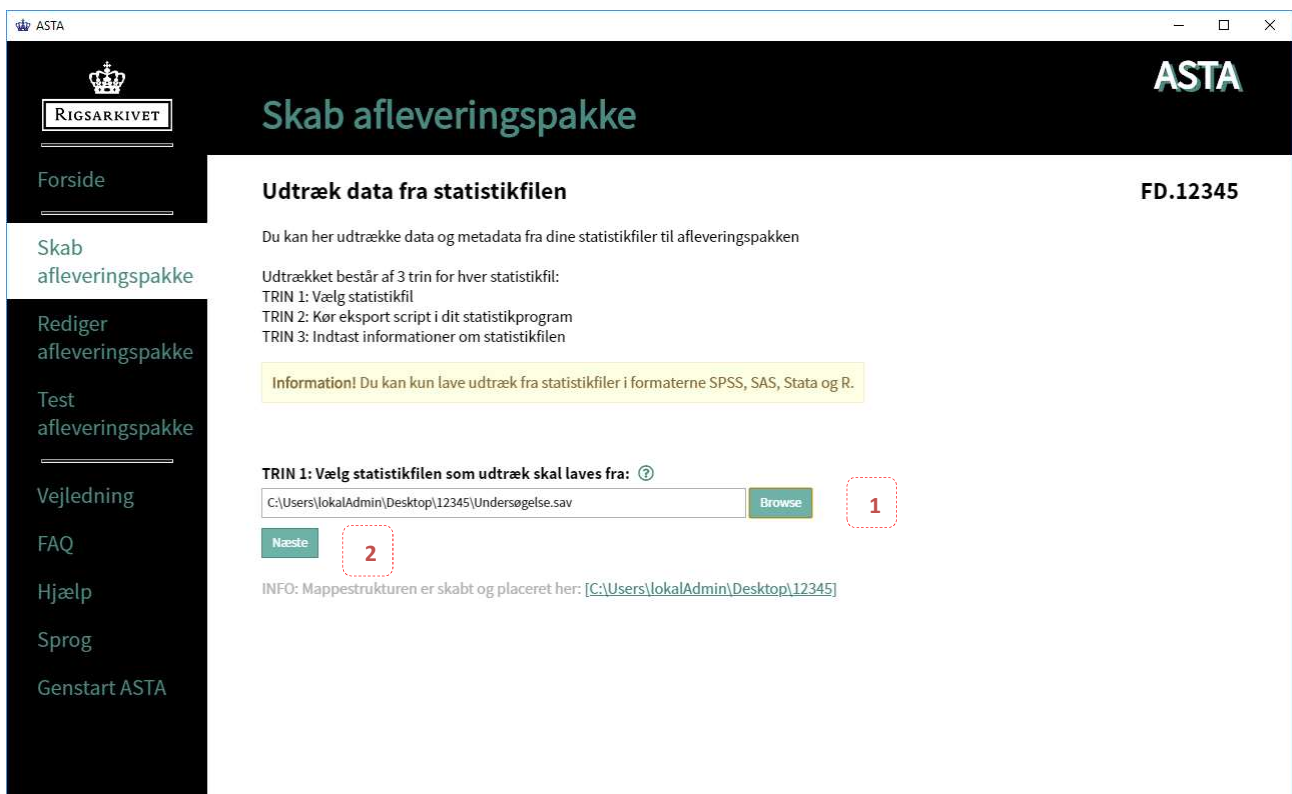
ASTA

RIGSARKIVET

Skab afleveringspakke

ASTA

Forside

Skab afleveringspakke

Rediger afleveringspakke

Test afleveringspakke

Vejledning

FAQ

Hjælp

Sprog

Genstart ASTA

Udtræk data fra statistikfilen

FD.12345

Du kan her udtrække data og metadata fra dine statistikfiler til afleveringspakken

Udtrækket består af 3 trin for hver statistikfil:
TRIN 1: Vælg statistikfil
TRIN 2: Kør eksport script i dit statistikprogram
TRIN 3: Indtast informationer om statistikfilen

Information! Du kan kun lave udtræk fra statistikfiler i formaterne SPSS, SAS, Stata og R.

TRIN 1: Vælg statistikfilen som udtræk skal laves fra: ?

C:\Users\lokalAdmin\Desktop\12345\Undersøgelse.sav

Browse

1

Næste

2

INFO: Mappestrukturen er skabt og placeret her: [C:\Users\lokalAdmin\Desktop\12345]